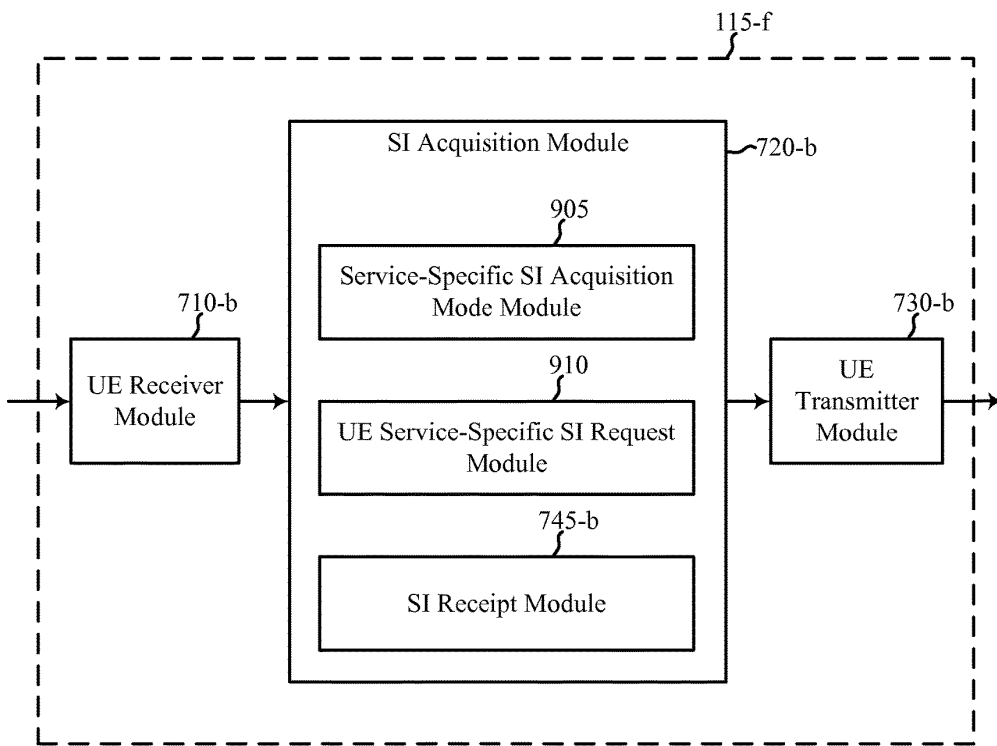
115-f

SI Acquisition Module

720-b

905

Service-Specific SI Acquisition Mode Module

710-b

UE Receiver Module

910

UE Service-Specific SI Request Module

745-b

SI Receipt Module

730-b

UE Transmitter Module